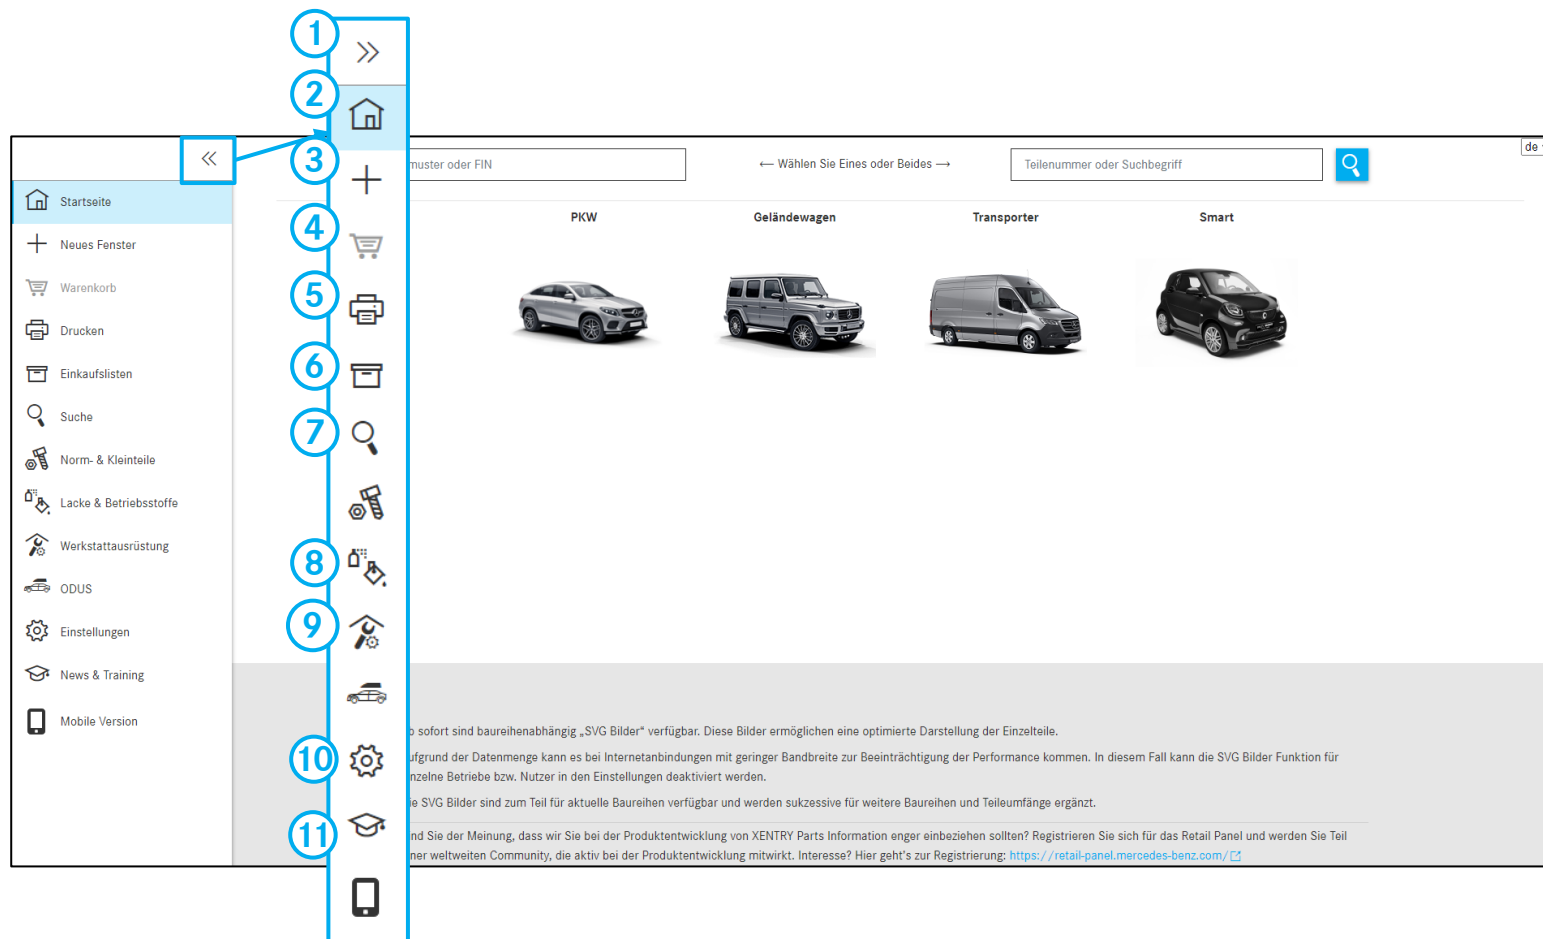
1
2
3
4
5
6
7
8
9
10
11

Startseite
Neues Fenster
Warenkorb
Drucken
Einkaufslisten
Suche
Norm- & Kleinteile
Lacke & Betriebsstoffe
Werkstattausrüstung
ODUS
Einstellungen
News & Training
Mobile Version

de

muster oder FIN

⟵ Wählen Sie Eines oder Beides ⟶

Teilenummer oder Suchbegriff

PKW

Geländewagen

Transporter

Smart

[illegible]o sofort sind baureihenabhängig „SVG Bilder" verfügbar. Diese Bilder ermöglichen eine optimierte Darstellung der Einzelteile.

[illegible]ufgrund der Datenmenge kann es bei Internetanbindungen mit geringer Bandbreite zur Beeinträchtigung der Performance kommen. In diesem Fall kann die SVG Bilder Funktion für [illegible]nzelne Betriebe bzw. Nutzer in den Einstellungen deaktiviert werden.

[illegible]ie SVG Bilder sind zum Teil für aktuelle Baureihen verfügbar und werden sukzessive für weitere Baureihen und Teileumfänge ergänzt.

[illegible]nd Sie der Meinung, dass wir Sie bei der Produktentwicklung von XENTRY Parts Information enger einbeziehen sollten? Registrieren Sie sich für das Retail Panel und werden Sie Teil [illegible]ner weltweiten Community, die aktiv bei der Produktentwicklung mitwirkt. Interesse? Hier geht's zur Registrierung: https://retail-panel.mercedes-benz.com/